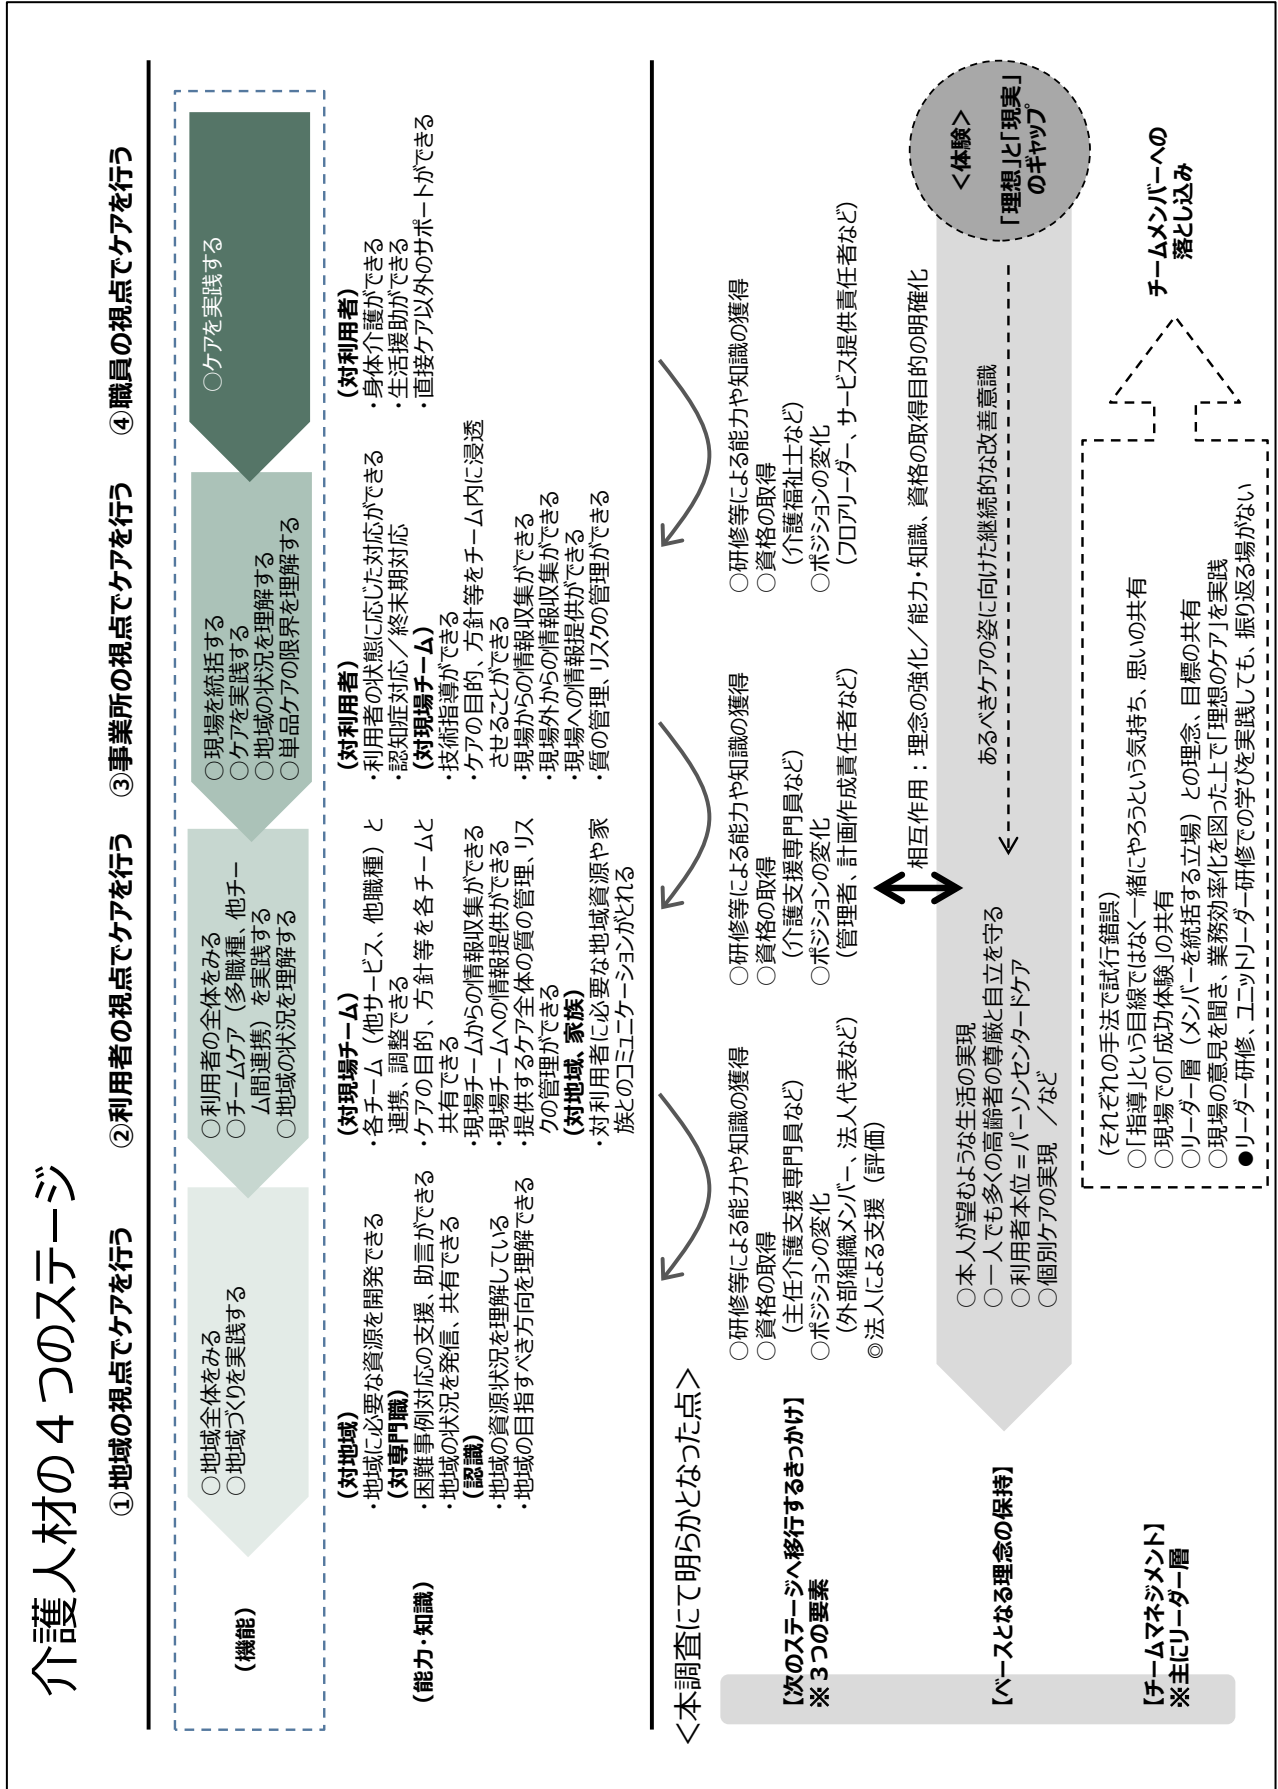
介護人材の４つのステージ

①地域の視点でケアを行う　②利用者の視点でケアを行う　③事業所の視点でケアを行う　④職員の視点でケアを行う

（機能）

○地域全体をみる
○地域づくりを実践する

○利用者の全体をみる
○チームケア（多職種、他チーム間連携）を実践する
○地域の状況を理解する

○現場を統括する
○ケアを実践する
○地域の状況を理解する
○単品ケアの限界を理解する

○ケアを実践する

（能力・知識）

（対地域）
・地域に必要な資源を開発できる
（対専門職）
・困難事例対応の支援、助言ができる
・地域の状況を発信、共有できる
（認識）
・地域の資源状況を理解している
・地域の目指すべき方向を理解できる

（対現場チーム）
・各チーム（他サービス、他職種）と連携、調整できる
・ケアの目的、方針等を各チームと共有できる
・現場チームからの情報収集ができる
・現場チームへの情報提供ができる
・提供するケア全体の質の管理、リスクの管理ができる
（対地域、家族）
・対利用者に必要な地域資源や家族とのコミュニケーションがとれる

（対利用者）
・利用者の状態に応じた対応ができる
・認知症対応／終末期対応
（対現場チーム）
・技術指導ができる
・ケアの目的、方針等をチーム内に浸透させることができる
・現場からの情報収集ができる
・現場外からの情報収集ができる
・現場への情報提供ができる
・質の管理、リスクの管理ができる

（対利用者）
・身体介護ができる
・生活援助ができる
・直接ケア以外のサポートができる

＜本調査にて明らかとなった点＞

【次のステージへ移行するきっかけ】
※３つの要素

○研修等による能力や知識の獲得
○資格の取得
（主任介護支援専門員など）
○ポジションの変化
（外部組織メンバー、法人代表など）
◎法人による支援（評価）

○研修等による能力や知識の獲得
○資格の取得
（介護支援専門員など）
○ポジションの変化
（管理者、計画作成責任者など）

○研修等による能力や知識の獲得
○資格の取得
（介護福祉士など）
○ポジションの変化
（フロアリーダー、サービス提供責任者など）

＜体験＞
「理想」と「現実」のギャップ

【ベースとなる理念の保持】

○本人が望むような生活の実現
○一人でも多くの高齢者の尊厳と自立を守る
○利用者本位＝パーソンセンタードケア
○個別ケアの実現　／など

相互作用：理念の強化／能力・知識、資格の取得目的の明確化

あるべきケアの姿に向けた継続的な改善意識

【チームマネジメント】
※主にリーダー層

（それぞれの手法で試行錯誤）
○「指導」という目線ではなく一緒にやろうという気持ち、思いの共有
○現場での「成功体験」の共有
○リーダー層（メンバーを統括する立場）との理念、目標の共有
○現場の意見を聞き、業務効率化を図った上で「理想のケア」を実践
●リーダー研修、ユニットリーダー研修での学びを実践しても、振り返る場がない

チームメンバーへの落とし込み